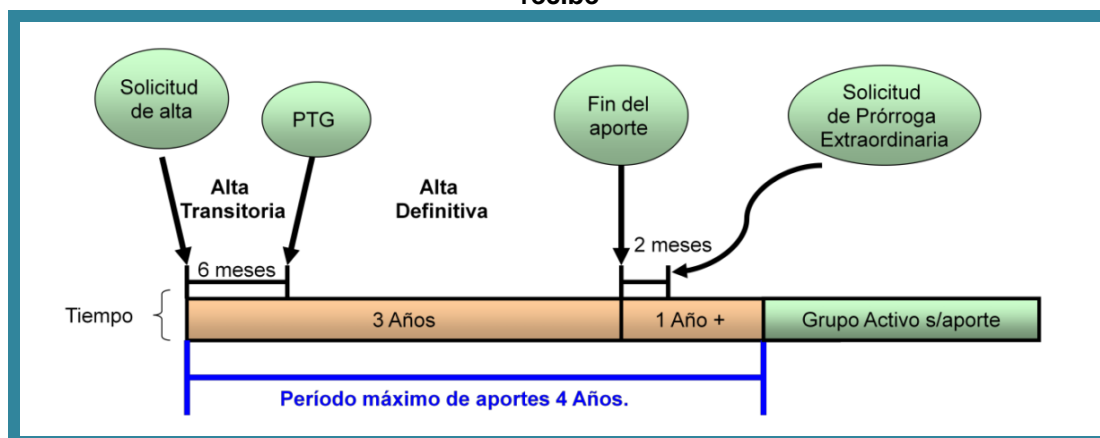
recibo

Solicitud de alta

PTG

Fin del aporte

Solicitud de Prórroga Extraordinaria

Alta Transitoria

Alta Definitiva

2 meses

6 meses

Tiempo

3 Años

1 Año +

Grupo Activo s/aporte

Período máximo de aportes 4 Años.